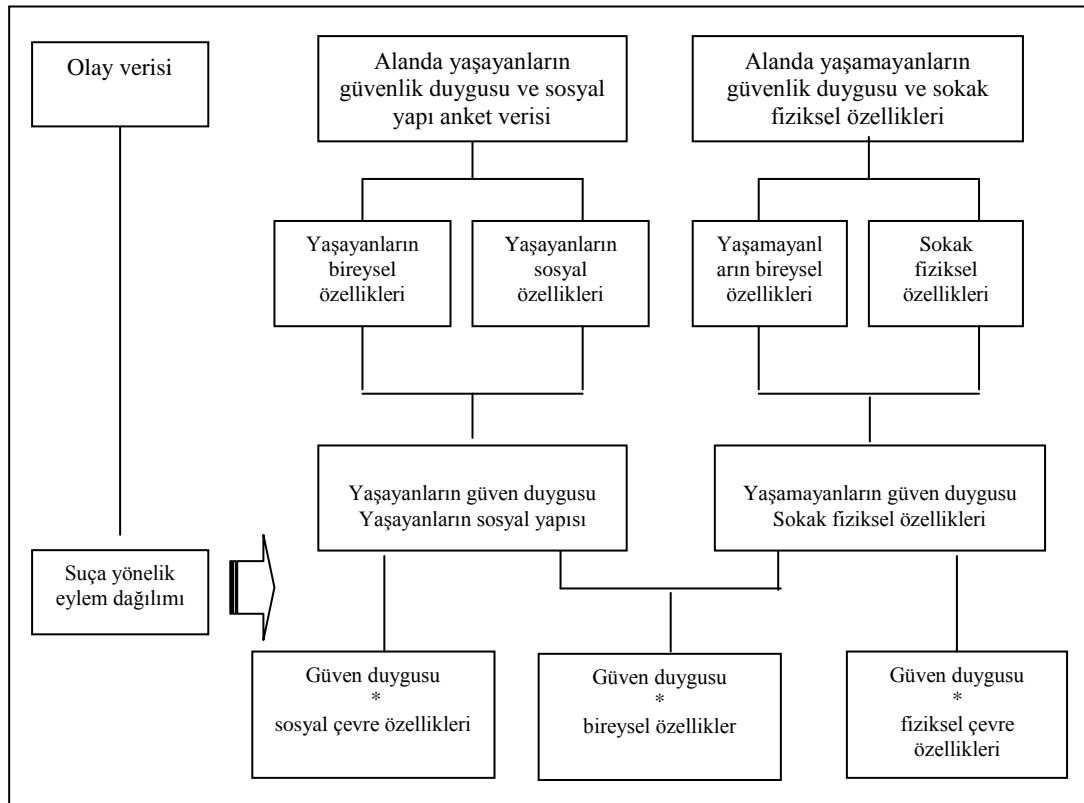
Olay verisi

Alanda yaşayanların güvenlik duygusu ve sosyal yapı anket verisi

Alanda yaşamayanların güvenlik duygusu ve sokak fiziksel özellikleri

Yaşayanların bireysel özellikleri

Yaşayanların sosyal özellikleri

Yaşamayanl arın bireysel özellikleri

Sokak fiziksel özellikleri

Yaşayanların güven duygusu
Yaşayanların sosyal yapısı

Yaşamayanların güven duygusu
Sokak fiziksel özellikleri

Suça yönelik eylem dağılımı

Güven duygusu
*
sosyal çevre özellikleri

Güven duygusu
*
bireysel özellikler

Güven duygusu
*
fiziksel çevre özellikleri